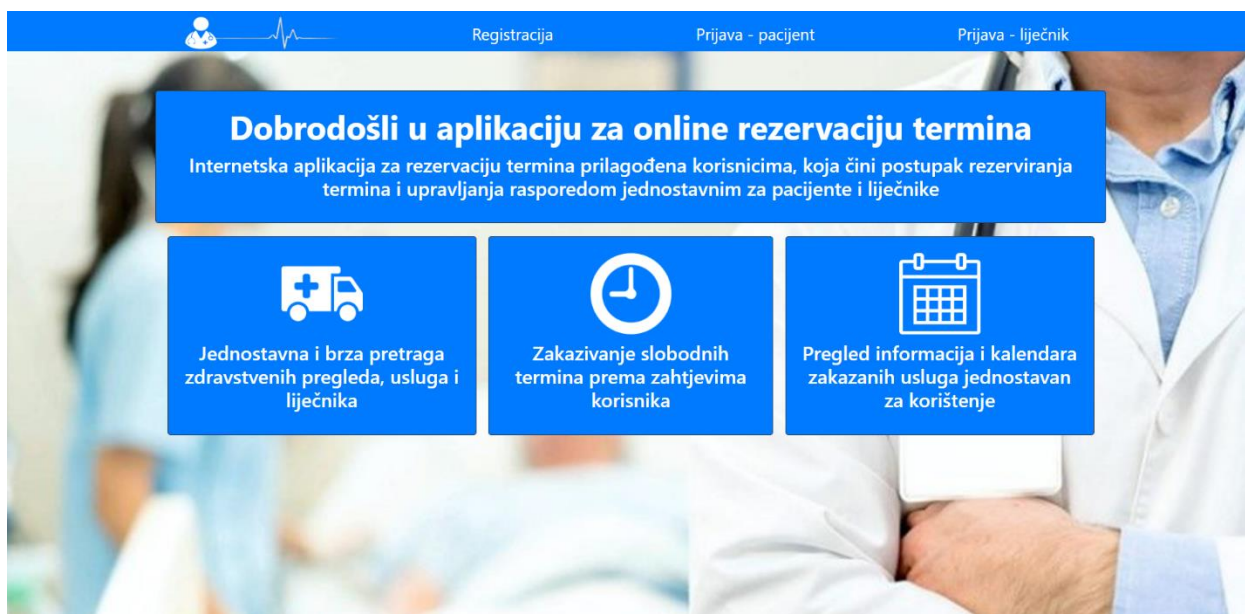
Registracija Prijava - pacijent Prijava - liječnik

Dobrodošli u aplikaciju za online rezervaciju termina

Internetska aplikacija za rezervaciju termina prilagođena korisnicima, koja čini postupak rezerviranja termina i upravljanja rasporedom jednostavnim za pacijente i liječnike

Jednostavna i brza pretraga zdravstvenih pregleda, usluga i liječnika

Zakazivanje slobodnih termina prema zahtjevima korisnika

Pregled informacija i kalendara zakazanih usluga jednostavan za korištenje